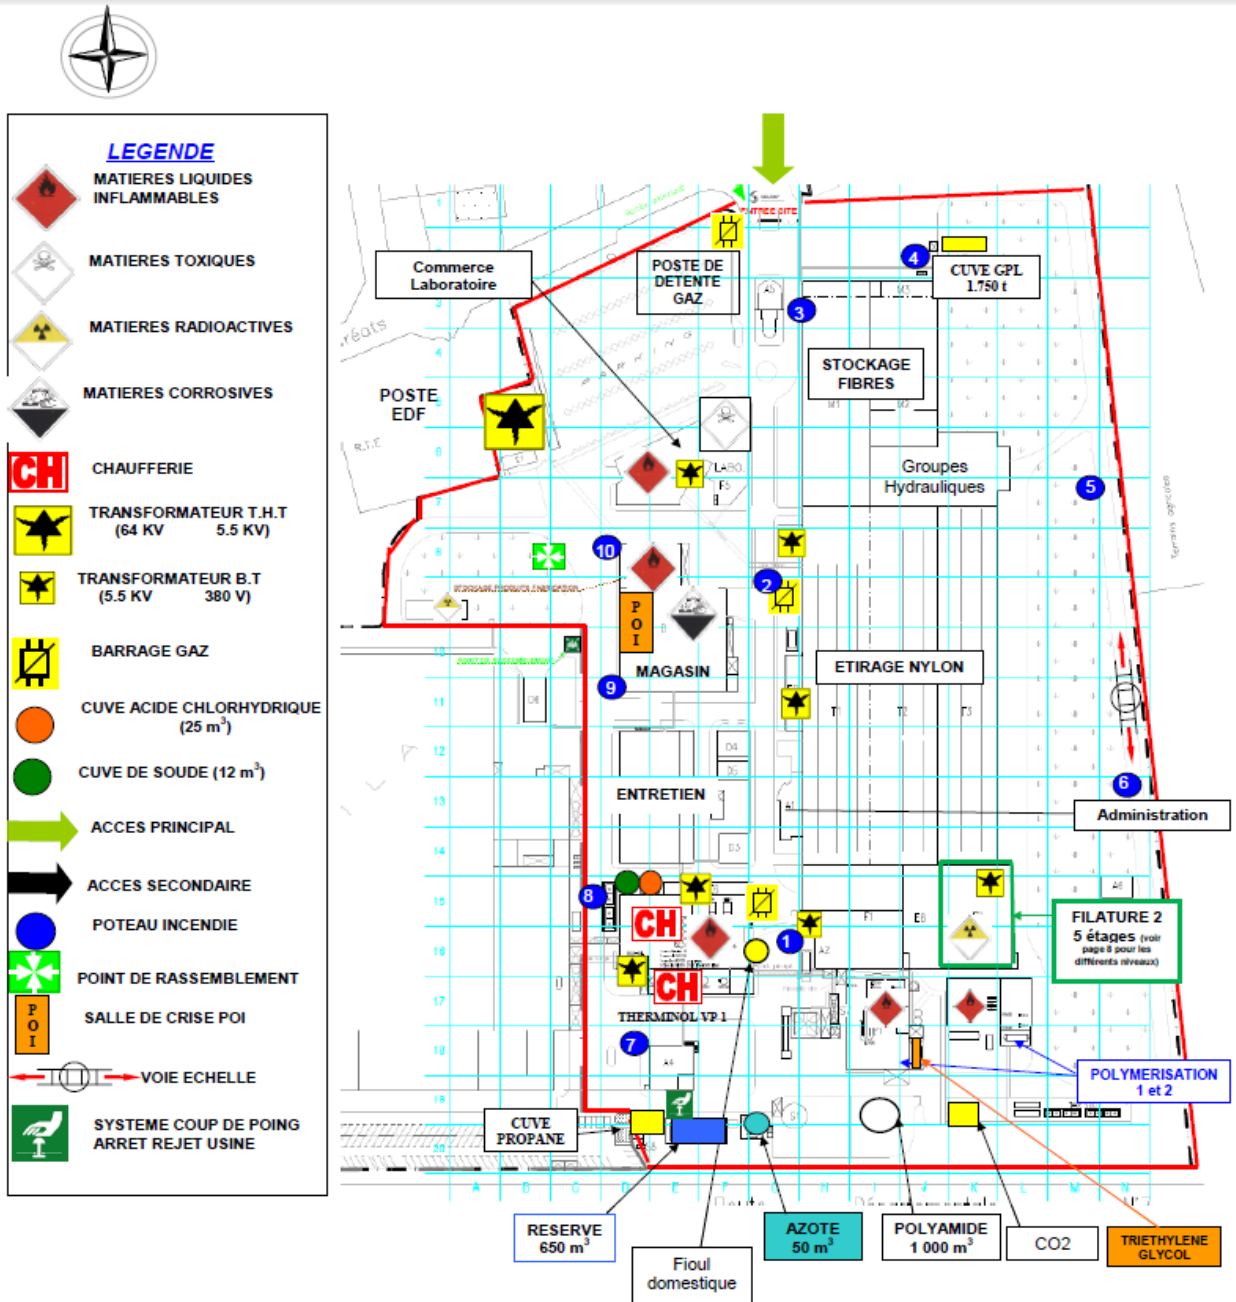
LEGENDE

MATIERES LIQUIDES INFLAMMABLES

MATIERES TOXIQUES

MATIERES RADIOACTIVES

MATIERES CORROSIVES

CH CHAUFFERIE

TRANSFORMATEUR T.H.T (64 KV 5.5 KV)

TRANSFORMATEUR B.T (5.5 KV 380 V)

BARRAGE GAZ

CUVE ACIDE CHLORHYDRIQUE ($25\ m^3$)

CUVE DE SOUDE ($12\ m^3$)

ACCES PRINCIPAL

ACCES SECONDAIRE

POTEAU INCENDIE

POINT DE RASSEMBLEMENT

POI SALLE DE CRISE POI

VOIE ECHELLE

SYSTEME COUP DE POING ARRET REJET USINE

ENTREE SITE

Commerce Laboratoire

POSTE DE DETENTE GAZ

CUVE GPL 1.750 t

POSTE EDF

STOCKAGE FIBRES

Groupes Hydrauliques

LABO

MAGASIN

P O I

ETIRAGE NYLON

ENTRETIEN

Administration

FILATURE 2 5 étages (voir page 8 pour les différents niveaux)

CH

CH

THERMINOL VP 1

POLYMERISATION 1 et 2

CUVE PROPANE

RESERVE 650 $m^3$

Fioul domestique

AZOTE 50 $m^3$

POLYAMIDE 1 000 $m^3$

CO2

TRIETHYLENE GLYCOL

1 2 3 4 5 6 7 8 9 10